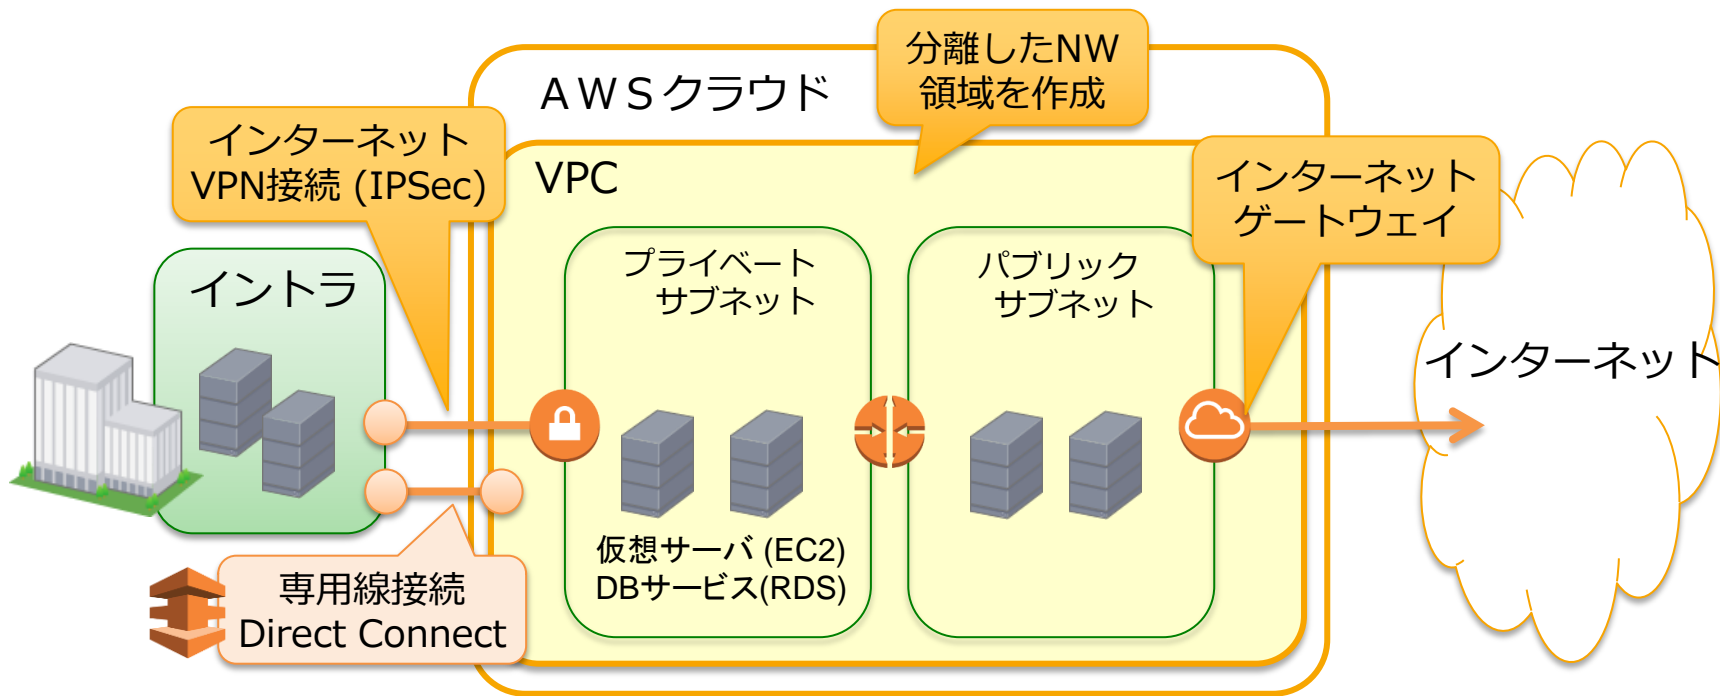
分離したNW
領域を作成

AWSクラウド

インターネット
VPN接続 (IPSec)

VPC

インターネット
ゲートウェイ

イントラ

プライベート
サブネット

パブリック
サブネット

インターネット

仮想サーバ (EC2)
DBサービス(RDS)

専用線接続
Direct Connect